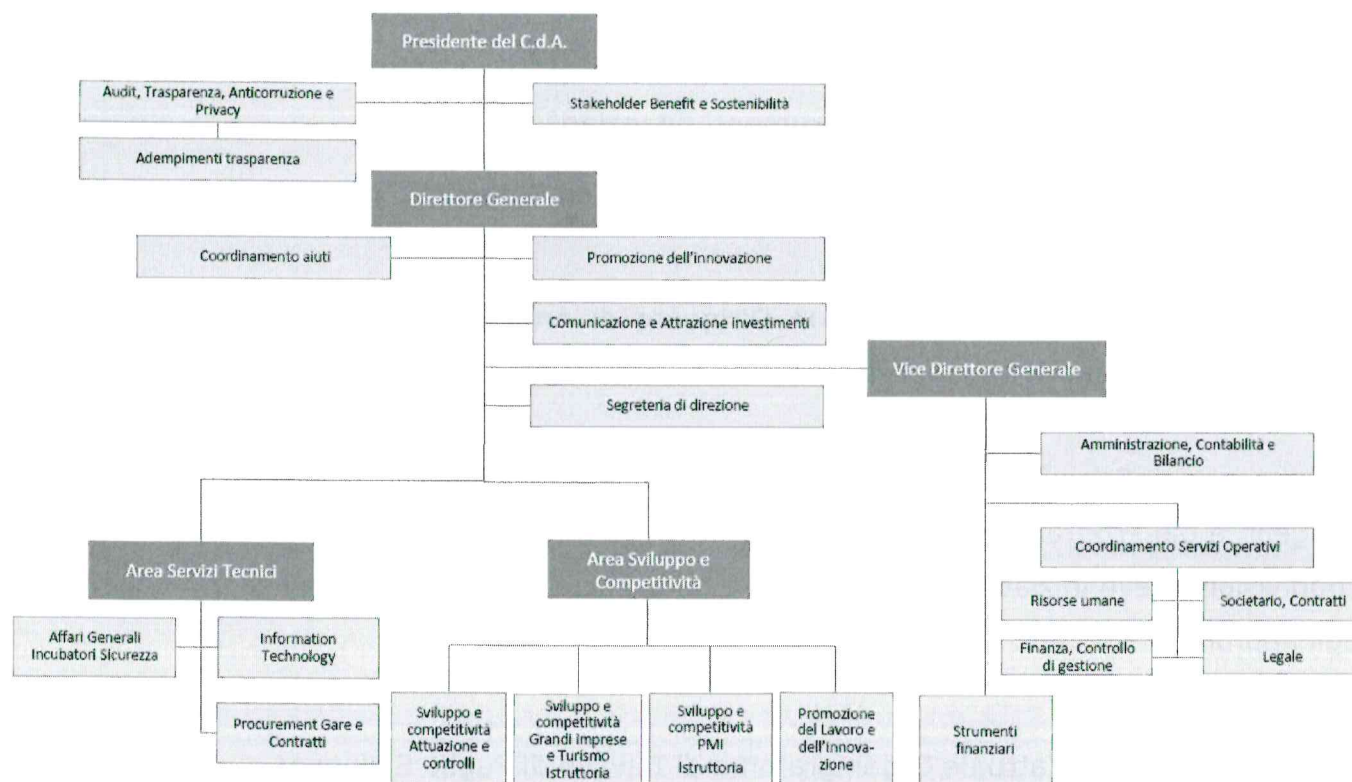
Presidente del C.d.A.

Audit, Trasparenza, Anticorruzione e Privacy

Stakeholder Benefit e Sostenibilità

Adempimenti trasparenza

Direttore Generale

Coordinamento aiuti

Promozione dell'innovazione

Comunicazione e Attrazione investimenti

Vice Direttore Generale

Segreteria di direzione

Amministrazione, Contabilità e Bilancio

Coordinamento Servizi Operativi

Risorse umane

Societario, Contratti

Finanza, Controllo di gestione

Legale

Strumenti finanziari

Area Servizi Tecnici

Affari Generali Incubatori Sicurezza

Information Technology

Procurement Gare e Contratti

Area Sviluppo e Competitività

Sviluppo e competitività Attuazione e controlli

Sviluppo e competitività Grandi Imprese e Turismo Istruttoria

Sviluppo e competitività PMI Istruttoria

Promozione del Lavoro e dell'innovazione